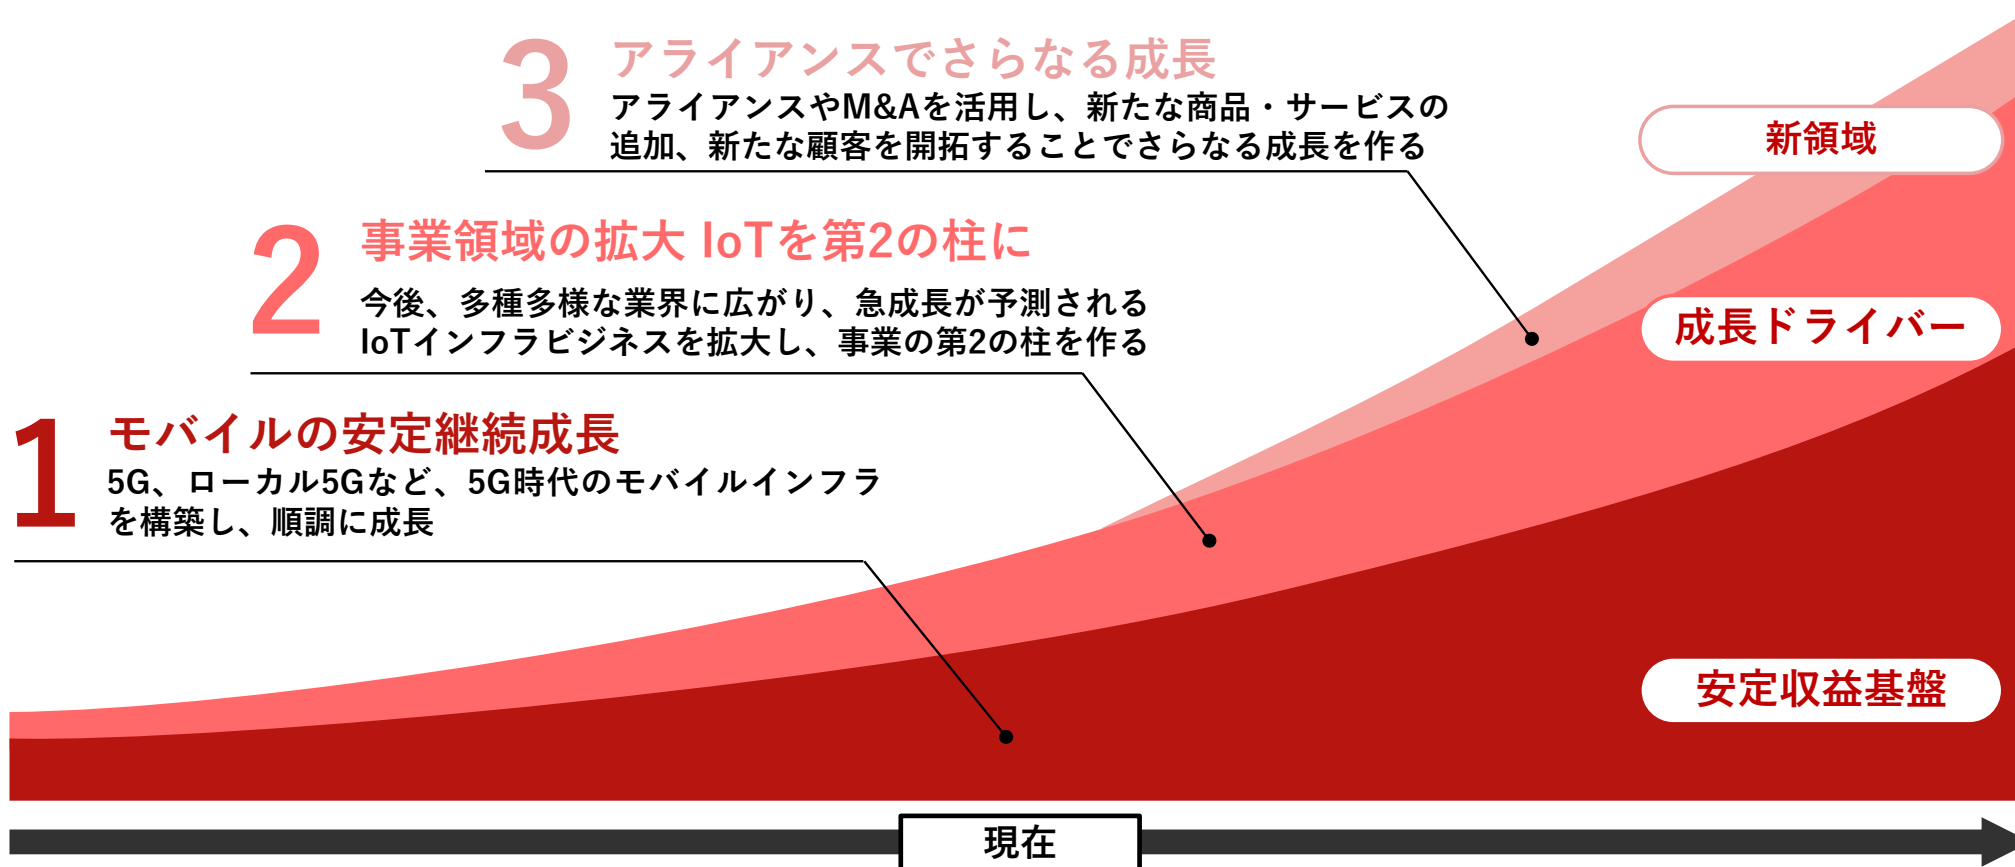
3 アライアンスでさらなる成長
アライアンスやM&Aを活用し、新たな商品・サービスの追加、新たな顧客を開拓することでさらなる成長を作る

新領域

2 事業領域の拡大 IoTを第2の柱に
今後、多種多様な業界に広がり、急成長が予測されるIoTインフラビジネスを拡大し、事業の第2の柱を作る

成長ドライバー

1 モバイルの安定継続成長
5G、ローカル5Gなど、5G時代のモバイルインフラを構築し、順調に成長

安定収益基盤

現在